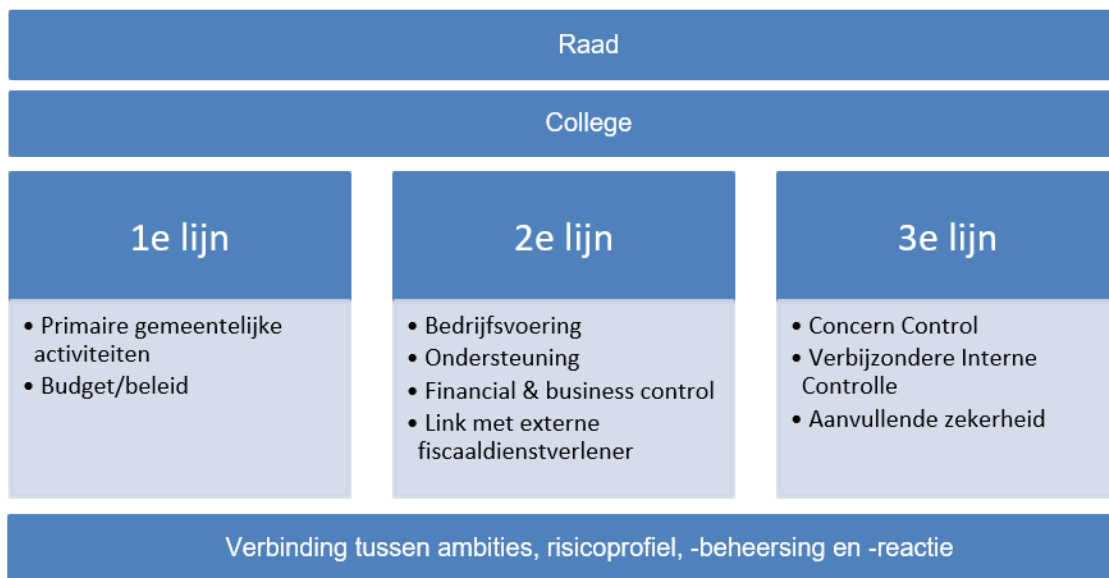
Raad

College

1e lijn

• Primaire gemeentelijke activiteiten
• Budget/beleid

2e lijn

• Bedrijfsvoering
• Ondersteuning
• Financial & business control
• Link met externe fiscaaldienstverlener

3e lijn

• Concern Control
• Verbijzondere Interne Controlle
• Aanvullende zekerheid

Verbinding tussen ambities, risicoprofiel, -beheersing en -reactie